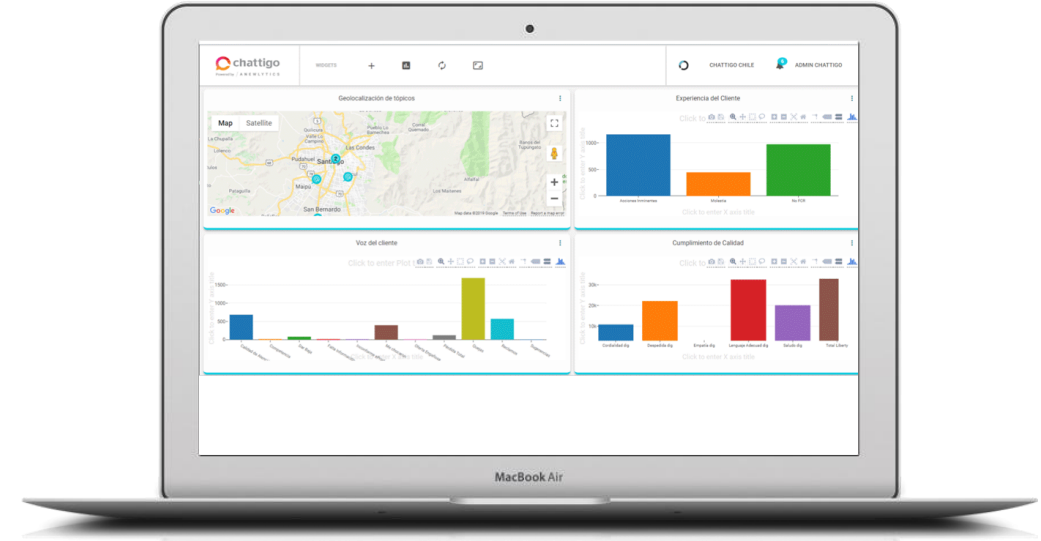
chattigo

WIDGETS

CHATTIGO CHILE

ADMIN CHATTIGO

Geolocalización de tópicos

Map Satellite

Santiago

Las Condes

Pudahuel

Maipú

San Bernardo

Google

Map data ©2019 Google Terms of Use Report a map error

Experiencia del Cliente

Click to enter Plot title

Click to enter Y axis title

1000

500

0

Acciones Inminentes

Molestia

No FCR

Click to enter X axis title

Voz del cliente

Click to enter Plot title

1500

1000

500

0

Click to enter X axis title

Cumplimiento de Calidad

Click to enter Plot title

Click to enter Y axis title

30k

20k

10k

0

Cordialidad Ag

Despedida Ag

Empatía Ag

Lenguaje Adecuado Ag

Saludo Ag

Total Liberty

Click to enter X axis title

MacBook Air